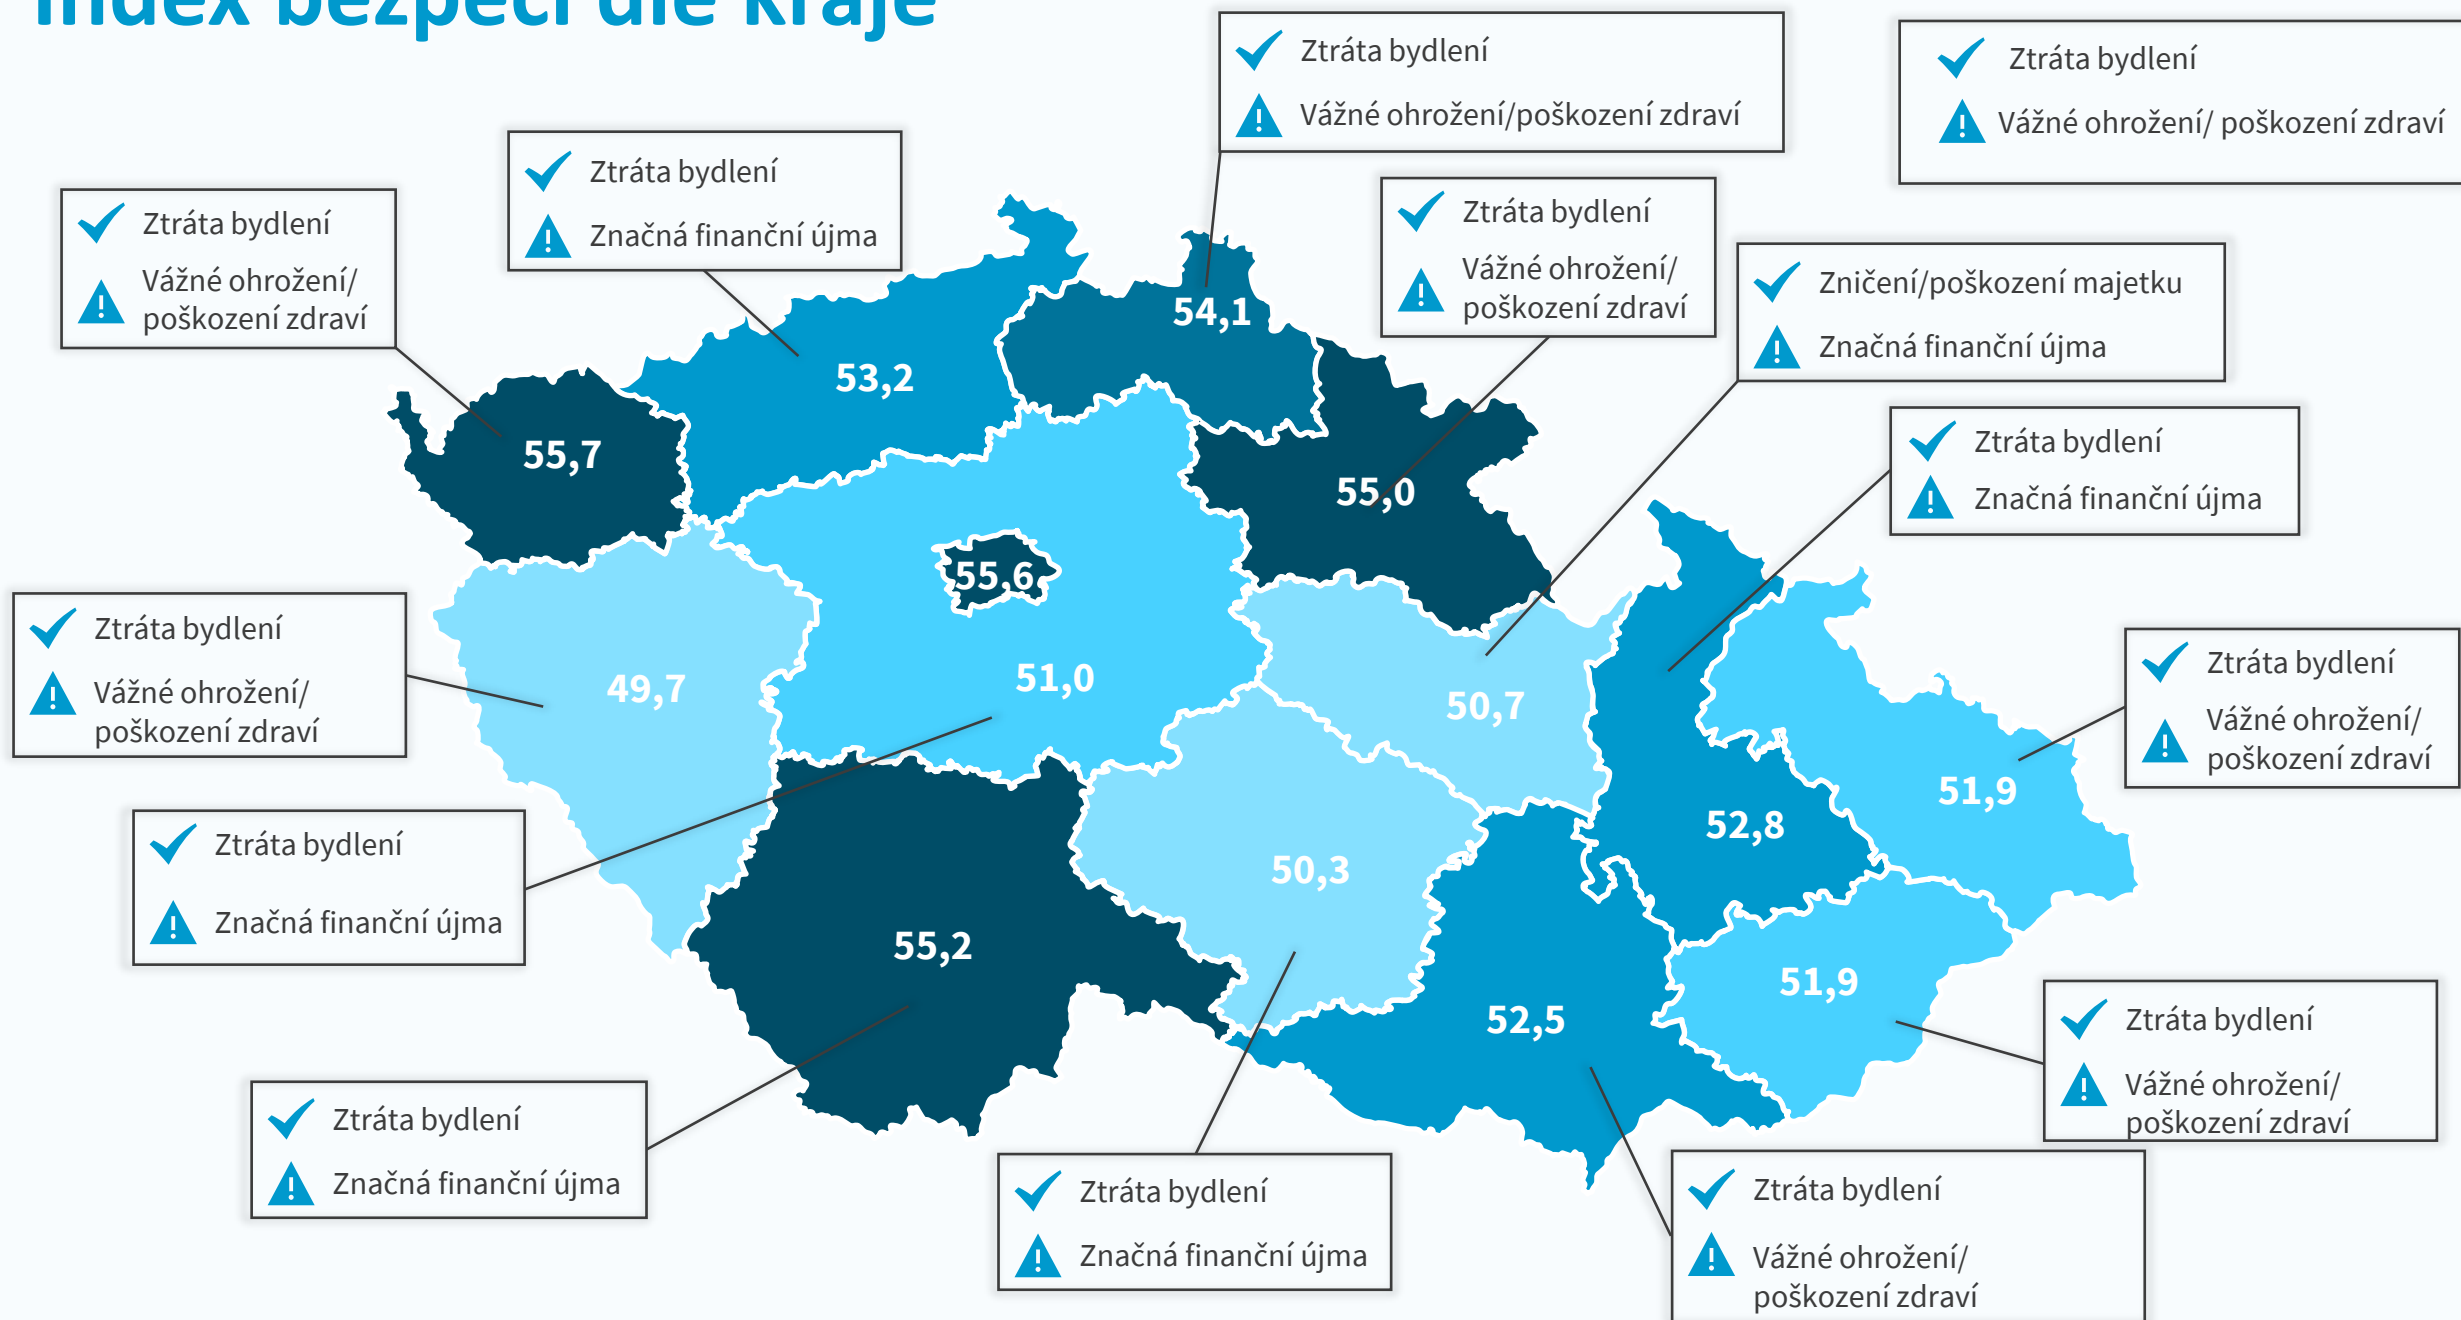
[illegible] bezpečí dle kraje

Ztráta bydlení
Vážné ohrožení/poškození zdraví

Ztráta bydlení
Vážné ohrožení/ poškození zdraví

Ztráta bydlení
Značná finanční újma

Ztráta bydlení
Vážné ohrožení/ poškození zdraví

Ztráta bydlení
Vážné ohrožení/ poškození zdraví

Zničení/poškození majetku
Značná finanční újma

Ztráta bydlení
Značná finanční újma

Ztráta bydlení
Vážné ohrožení/ poškození zdraví

Ztráta bydlení
Vážné ohrožení/ poškození zdraví

Ztráta bydlení
Značná finanční újma

54,1
53,2
55,7
55,0
55,6
49,7
51,0
50,7
52,8
51,9
50,3
55,2
51,9
52,5

Ztráta bydlení
Vážné ohrožení/ poškození zdraví

Ztráta bydlení
Značná finanční újma

Ztráta bydlení
Značná finanční újma

Ztráta bydlení
Vážné ohrožení/ poškození zdraví